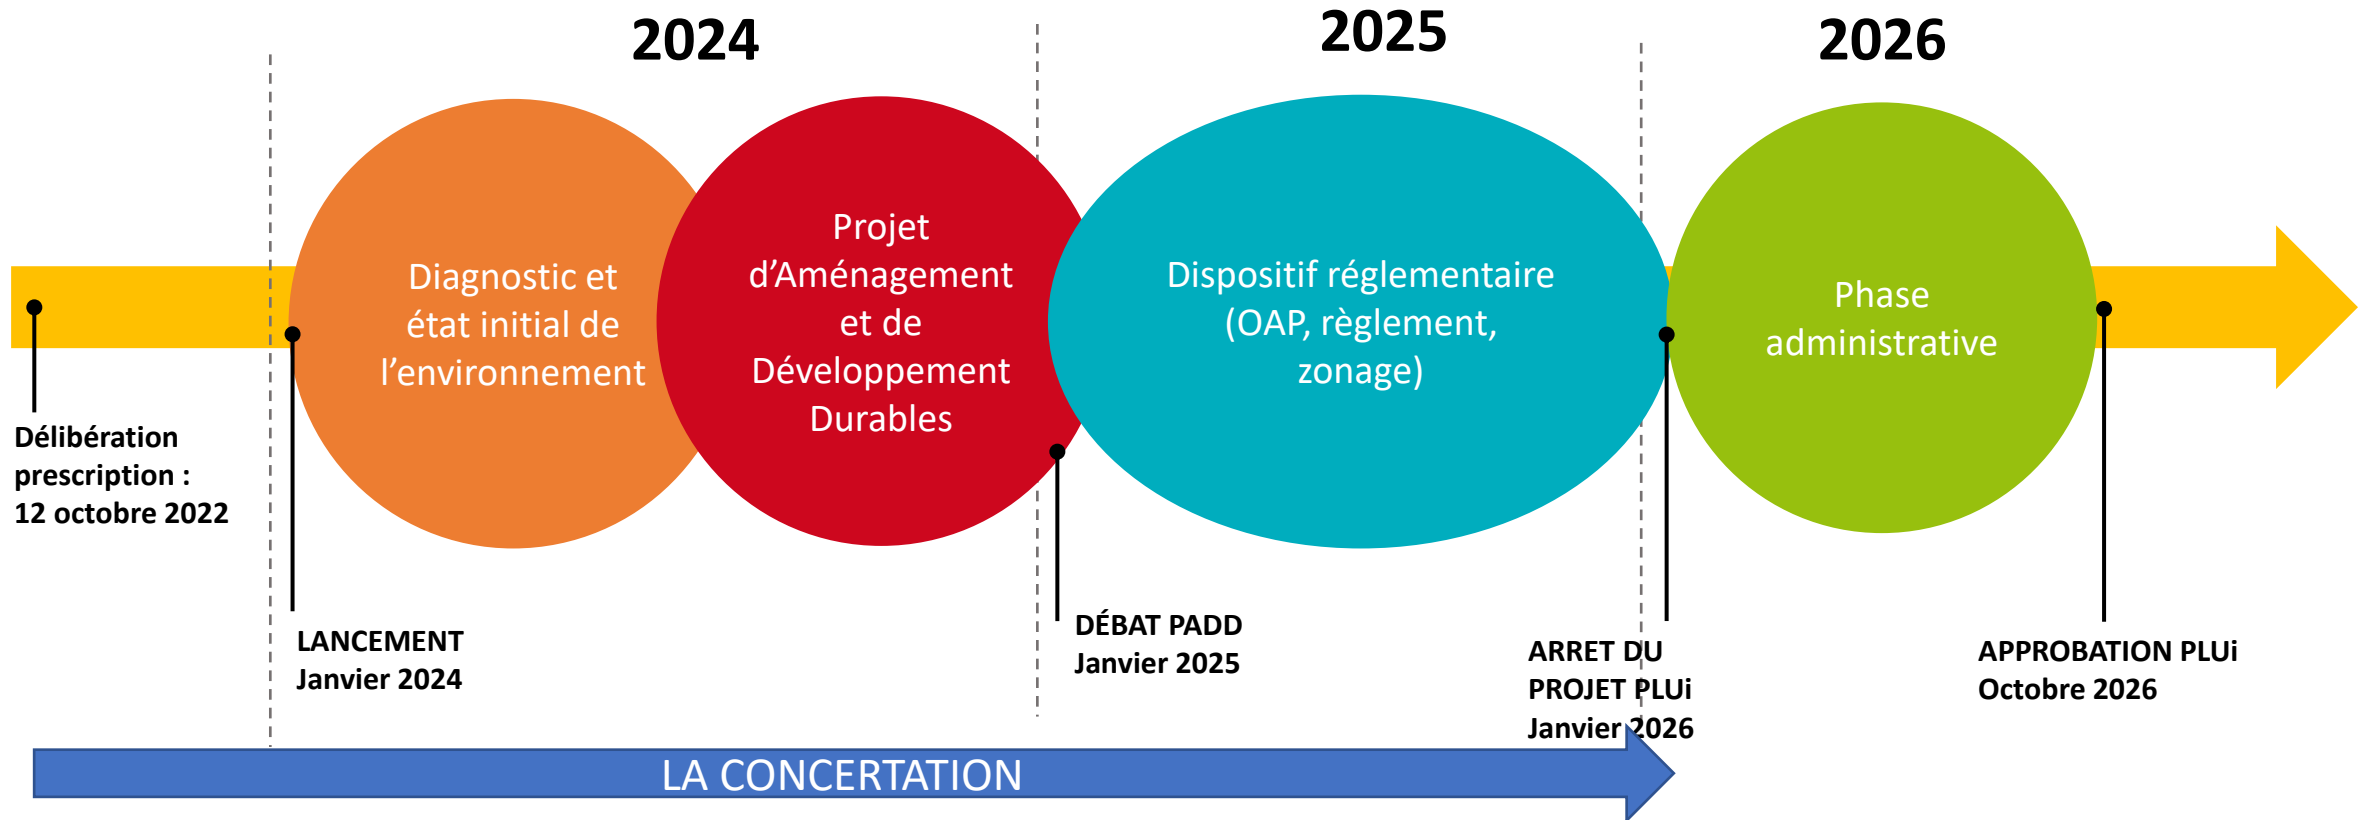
2024

2025

2026

Diagnostic et état initial de l’environnement

Projet d’Aménagement et de Développement Durables

Dispositif réglementaire (OAP, règlement, zonage)

Phase administrative

Délibération prescription : 12 octobre 2022

LANCEMENT Janvier 2024

DÉBAT PADD Janvier 2025

ARRET DU PROJET PLUi Janvier 2026

APPROBATION PLUi Octobre 2026

LA CONCERTATION